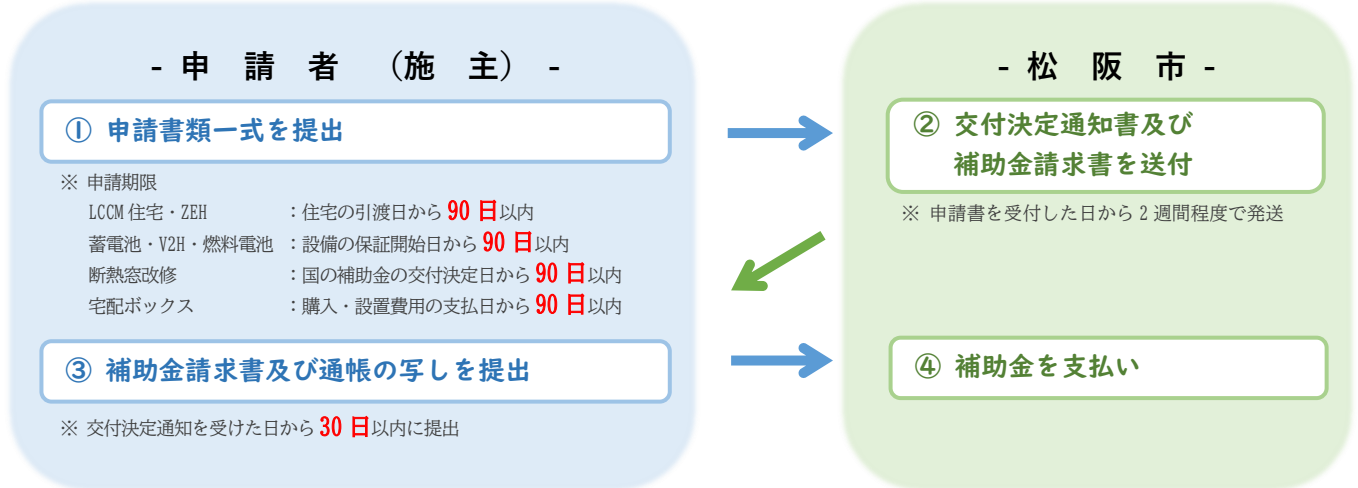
- 申 請 者 （施 主） -

① 申請書類一式を提出

※ 申請期限

| | |
|---|---|
| LCCM 住宅・ZEH | ：住宅の引渡日から 90 日以内 |
| 蓄電池・V2H・燃料電池 | ：設備の保証開始日から 90 日以内 |
| 断熱窓改修 | ：国の補助金の交付決定日から 90 日以内 |
| 宅配ボックス | ：購入・設置費用の支払日から 90 日以内 |

③ 補助金請求書及び通帳の写しを提出

※ 交付決定通知を受けた日から 30 日以内に提出

- 松 阪 市 -

② 交付決定通知書及び補助金請求書を送付

※ 申請書を受付した日から 2 週間程度で発送

④ 補助金を支払い